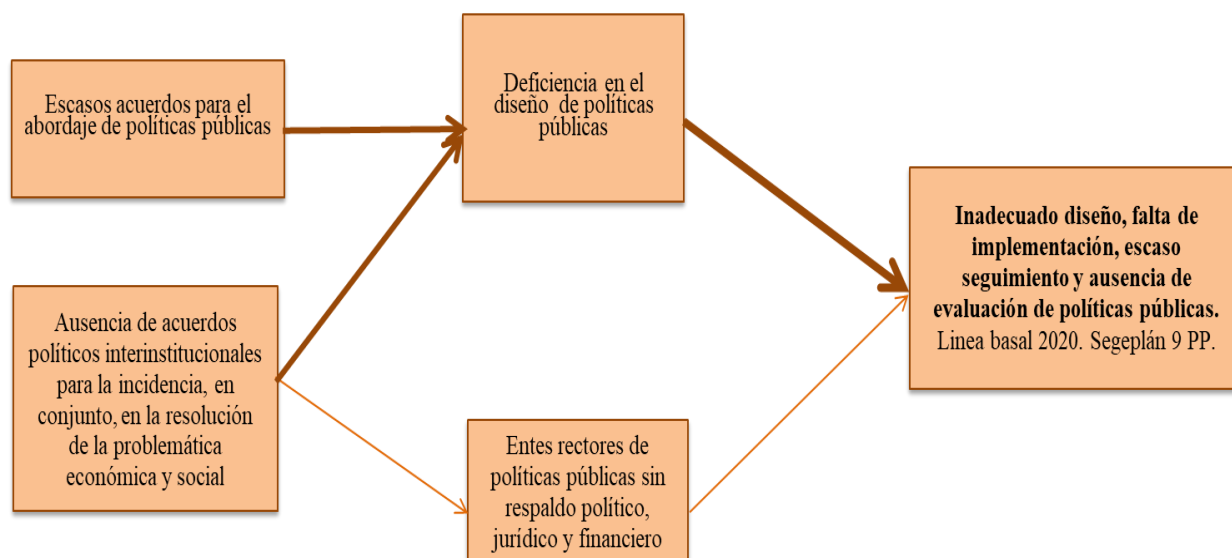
Escasos acuerdos para el abordaje de políticas públicas

Deficiencia en el diseño de políticas públicas

Inadecuado diseño, falta de implementación, escaso seguimiento y ausencia de evaluación de políticas públicas. Linea basal 2020. Segeplán 9 PP.

Ausencia de acuerdos políticos interinstitucionales para la incidencia, en conjunto, en la resolución de la problemática económica y social

Entes rectores de políticas públicas sin respaldo político, jurídico y financiero